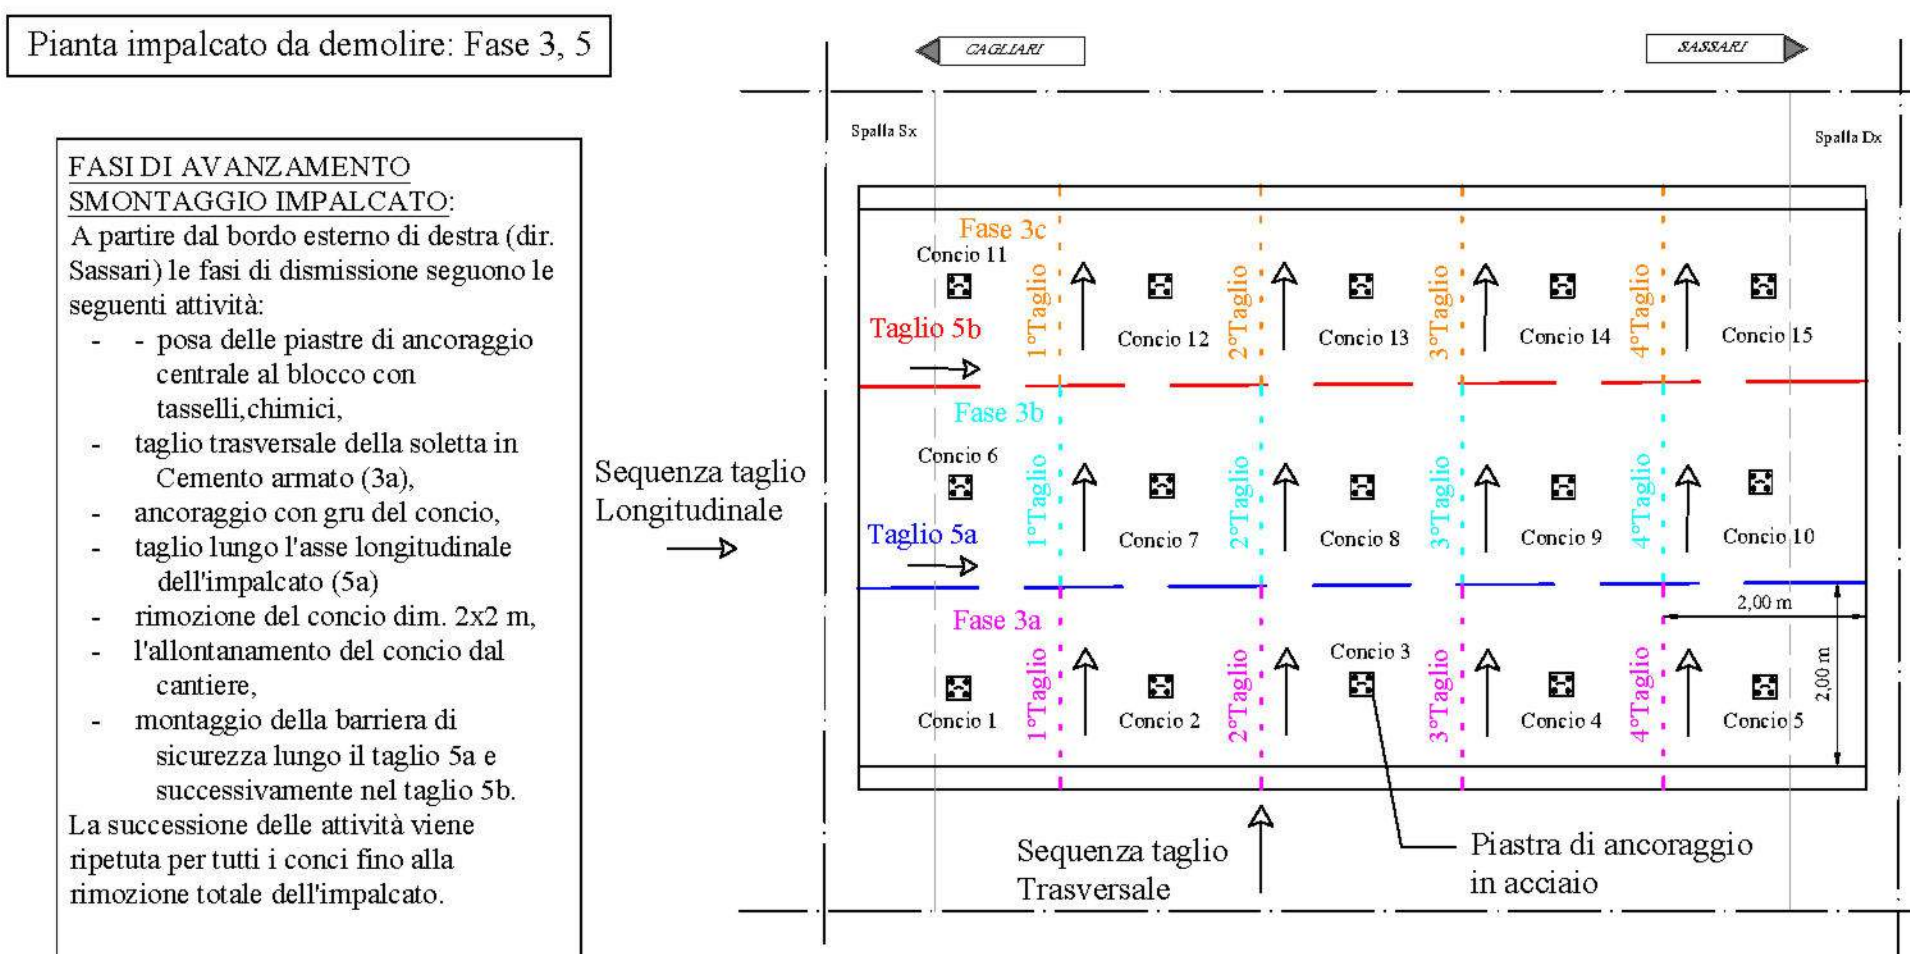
Pianta impalcato da demolire: Fase 3, 5

FASI DI AVANZAMENTO SMONTAGGIO IMPALCATO:
A partire dal bordo esterno di destra (dir. Sassari) le fasi di dismissione seguono le seguenti attività:
- - posa delle piastre di ancoraggio centrale al blocco con tasselli,chimici,
- taglio trasversale della soletta in Cemento armato (3a),
- ancoraggio con gru del concio,
- taglio lungo l'asse longitudinale dell'impalcato (5a)
- rimozione del concio dim. 2x2 m,
- l'allontanamento del concio dal cantiere,
- montaggio della barriera di sicurezza lungo il taglio 5a e successivamente nel taglio 5b.
La successione delle attività viene ripetuta per tutti i conci fino alla rimozione totale dell'impalcato.

Sequenza taglio Longitudinale

CAGLIARI
SASSARI
Spalla Sx
Spalla Dx

Fase 3c
Concio 11
1°Taglio
Concio 12
2°Taglio
Concio 13
3°Taglio
Concio 14
4°Taglio
Concio 15
Taglio 5b

Fase 3b
Concio 6
1°Taglio
Concio 7
2°Taglio
Concio 8
3°Taglio
Concio 9
4°Taglio
Concio 10
Taglio 5a

Fase 3a
1°Taglio
Concio 1
Concio 2
2°Taglio
Concio 3
3°Taglio
Concio 4
4°Taglio
Concio 5
2,00 m
2,00 m

Sequenza taglio Trasversale
Piastra di ancoraggio in acciaio